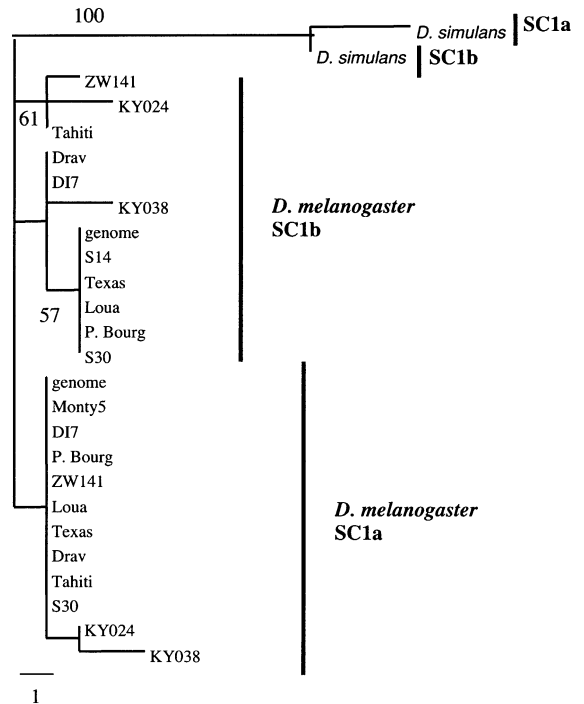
100

D. simulans SC1a

D. simulans SC1b

ZW141
KY024
61
Tahiti
Drav
DI7
KY038
genome
S14
Texas
Loua
57
P. Bourg
S30

D. melanogaster SC1b

genome
Monty5
DI7
P. Bourg
ZW141
Loua
Texas
Drav
Tahiti
S30
KY024
KY038

D. melanogaster SC1a

1